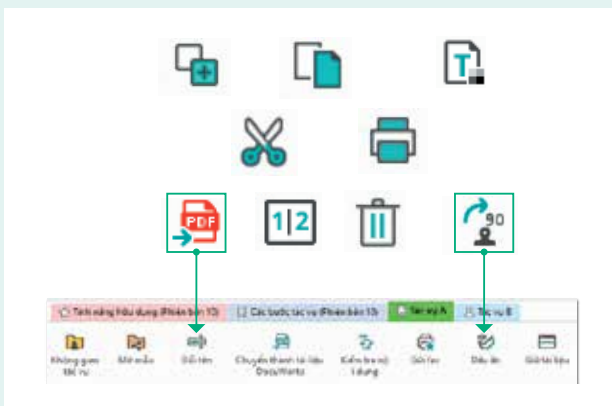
T

PDF

1|2

90

Tính năng hữu dụng (Phiên bản 10) | Các bước tác vụ (Phiên bản 10) | Tác vụ A | Tác vụ B

Không gian tác vụ

Mở mẫu

Đổi tên

Chuyển thành tài liệu DocuWorks

Kiểm tra nội dung

Gửi fax

Dấu ấn

Giữ tài liệu